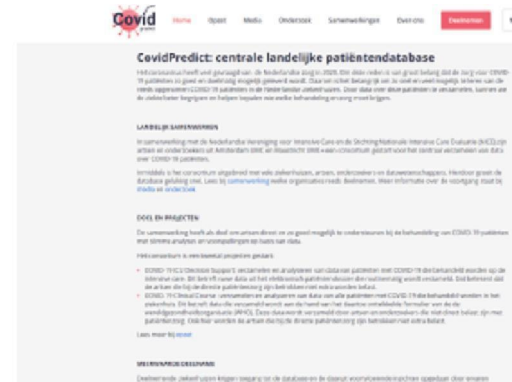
Covid

Home Opzet Media Onderzoek Samenwerkingen Events Deelnemen

CovidPredict: centrale landelijke patiëntendatabase

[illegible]

LANDELIJK SAMENWERKEN

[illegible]

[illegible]

DOEL EN PROJECTEN

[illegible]

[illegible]

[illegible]

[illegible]

Lees meer bij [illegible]

MEERWAARDE DEELNAME

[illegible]